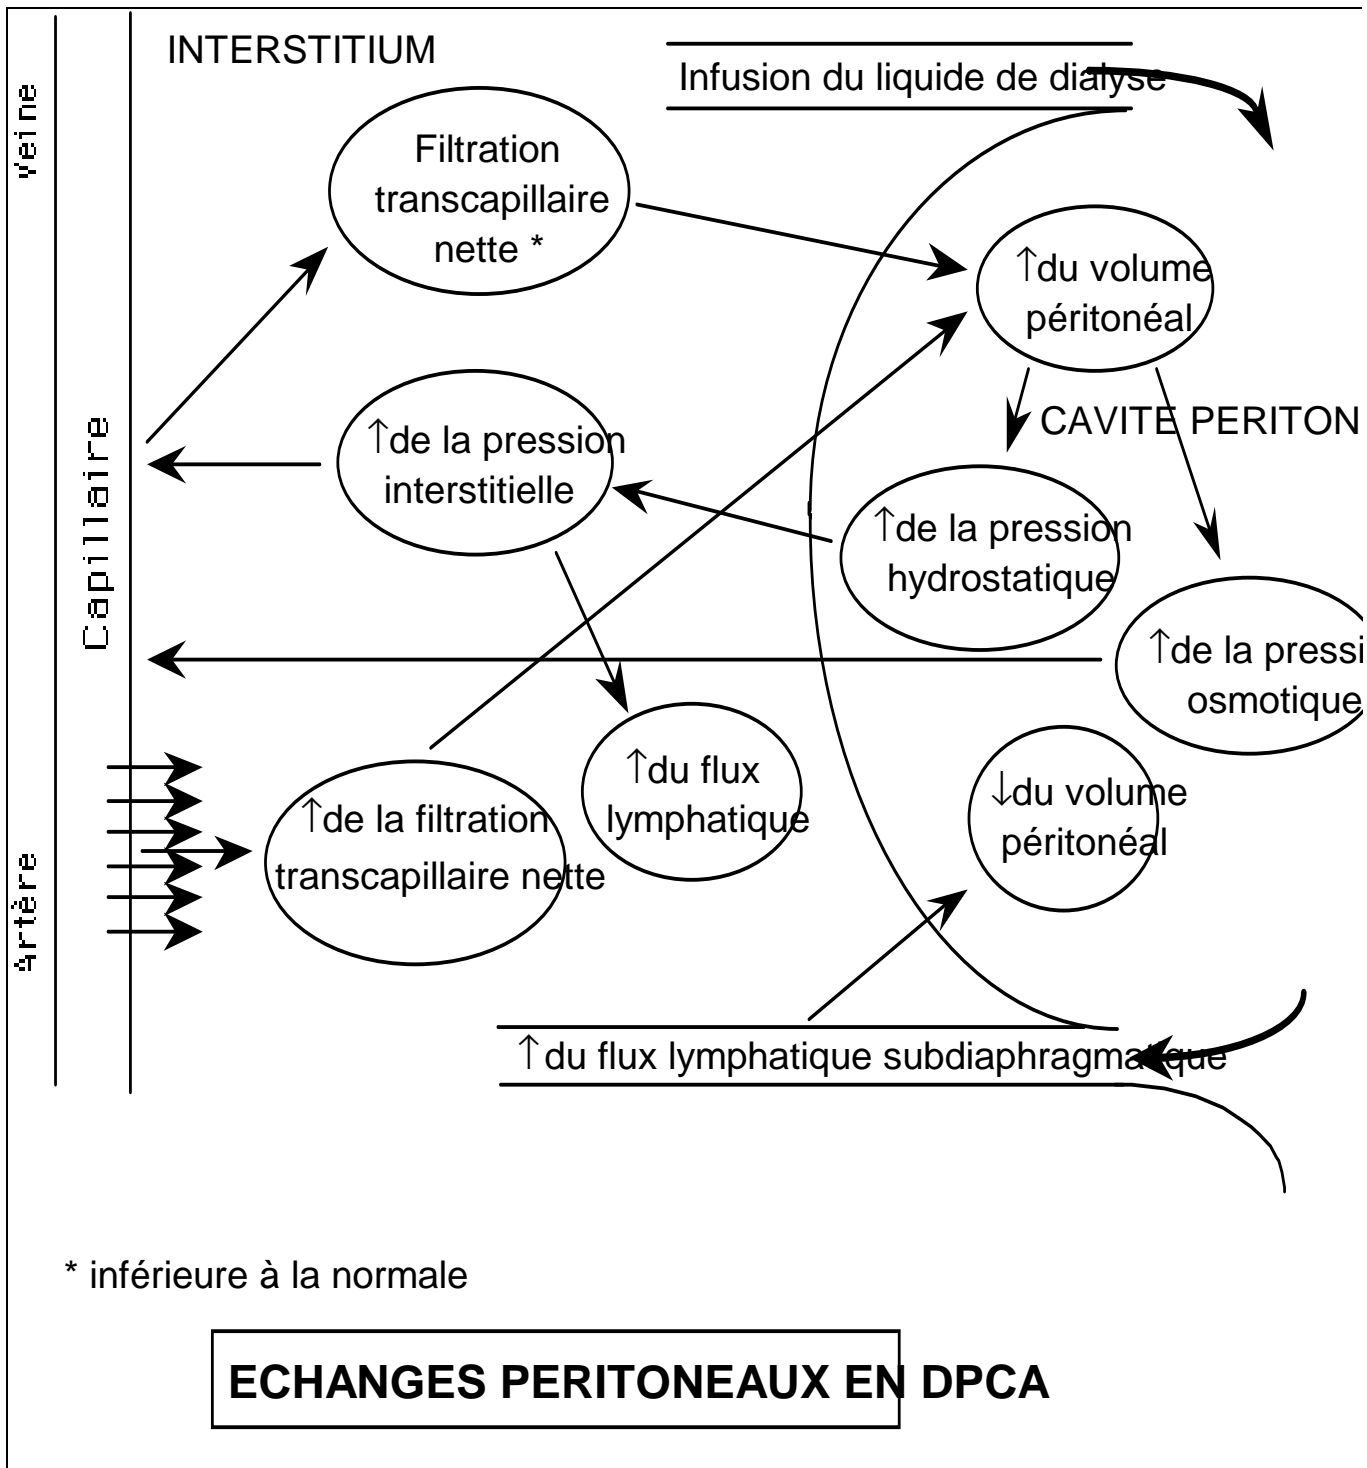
Veine

Capillaire

Artère

INTERSTITIUM

Infusion du liquide de dialyse

Filtration transcapillaire nette *

↑du volume péritonéal

CAVITE PERITON

↑de la pression interstitielle

↑de la pression hydrostatique

↑de la pressi osmotique

↑du flux lymphatique

↓du volume péritonéal

↑de la filtration transcapillaire nette

↑du flux lymphatique subdiaphragmatique

* inférieure à la normale

ECHANGES PERITONEAUX EN DPCA